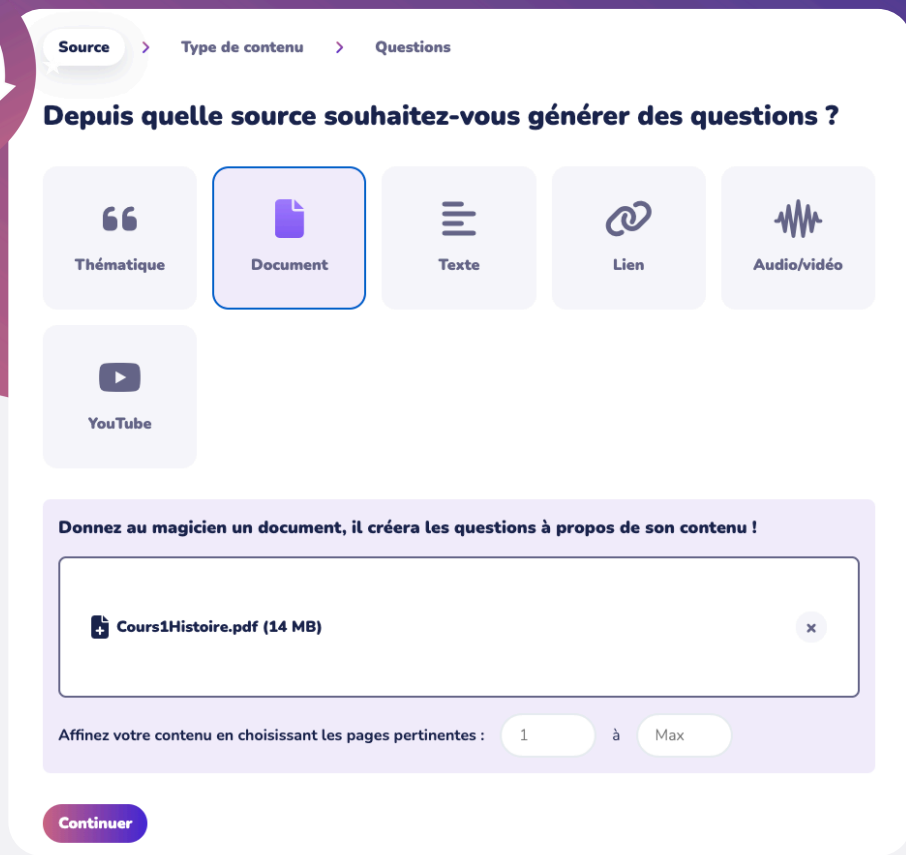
Source > Type de contenu > Questions

Depuis quelle source souhaitez-vous générer des questions ?

Thématique

Document

Texte

Lien

Audio/vidéo

YouTube

Donnez au magicien un document, il créera les questions à propos de son contenu !

Cours1Histoire.pdf (14 MB)

×

Affinez votre contenu en choisissant les pages pertinentes : 1 à Max

Continuer